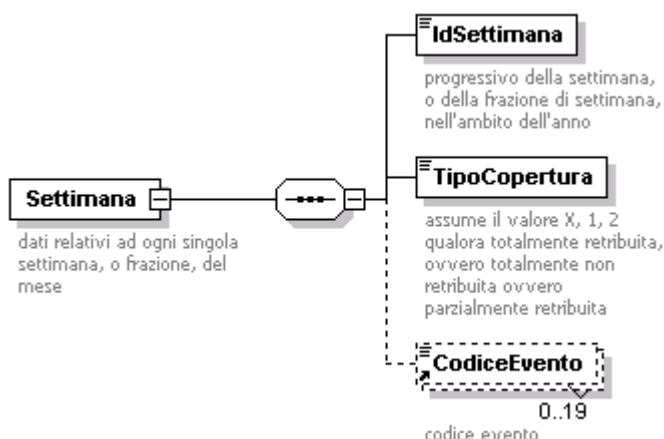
Settimana

dati relativi ad ogni singola settimana, o frazione, del mese

IdSettimana

progressivo della settimana, o della frazione di settimana, nell'ambito dell'anno

TipoCopertura

assume il valore X, 1, 2 qualora totalmente retribuita, ovvero totalmente non retribuita ovvero parzialmente retribuita

CodiceEvento

0..19

codice evento